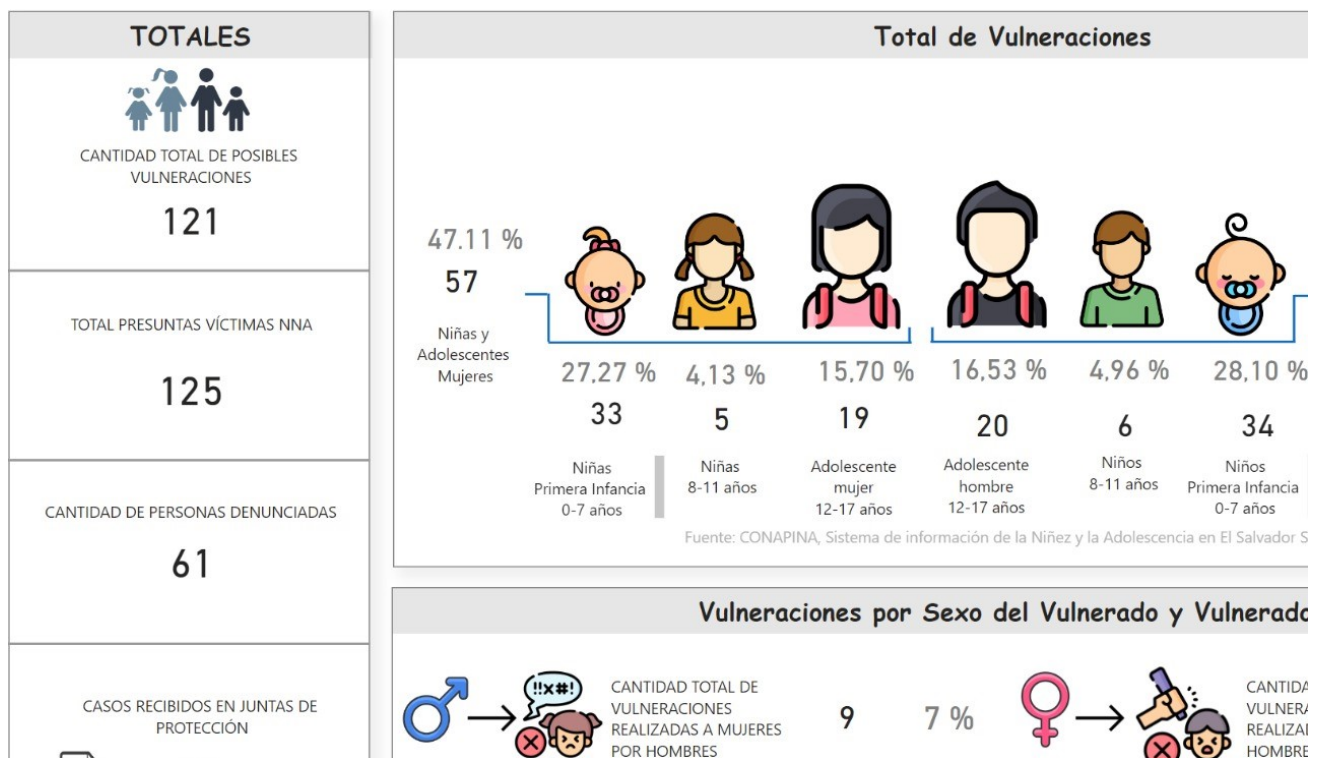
TOTALES

CANTIDAD TOTAL DE POSIBLES VULNERACIONES

121

TOTAL PRESUNTAS VÍCTIMAS NNA

125

CANTIDAD DE PERSONAS DENUNCIADAS

61

CASOS RECIBIDOS EN JUNTAS DE PROTECCIÓN

Total de Vulneraciones

47.11 %
57
Niñas y Adolescentes Mujeres

27,27 %
33
Niñas Primera Infancia 0-7 años

4,13 %
5
Niñas 8-11 años

15,70 %
19
Adolescente mujer 12-17 años

16,53 %
20
Adolescente hombre 12-17 años

4,96 %
6
Niños 8-11 años

28,10 %
34
Niños Primera Infancia 0-7 años

Fuente: CONAPINA, Sistema de información de la Niñez y la Adolescencia en El Salvador S

Vulneraciones por Sexo del Vulnerado y Vulnerado

!!x#!

CANTIDAD TOTAL DE VULNERACIONES REALIZADAS A MUJERES POR HOMBRES

9

7 %

CANTIDA
VULNERA
REALIZA
HOMBRE